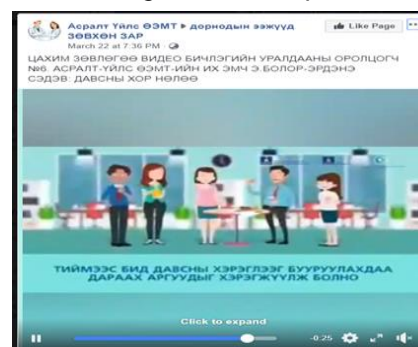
Асралт Үйлс ӨЭМТ ▸ дорнодын ээжүүд зөвхөн зар

March 22 at 7:36 PM ·

👍 Like Page

ЦАХИМ ЗӨВЛӨГӨӨ ВИДЕО БИЧЛЭГИЙН УРАЛДААНЫ ОРОЛЦОГЧ №6. АСРАЛТ-ҮЙЛС ӨЭМТ-ИЙН ИХ ЭМЧ Э.БОЛОР-ЭРДЭНЭ СЭДЭВ: ДАВСНЫ ХОР НӨЛӨӨ

ТИЙМЭЭС БИД ДАВСНЫ ХЭРЭГЛЭЭГ БУУРУУЛАХДАА ДАРААХ АРГУУДЫГ ХЭРЭГЖҮҮЛЖ БОЛНО

Click to expand

-0:25